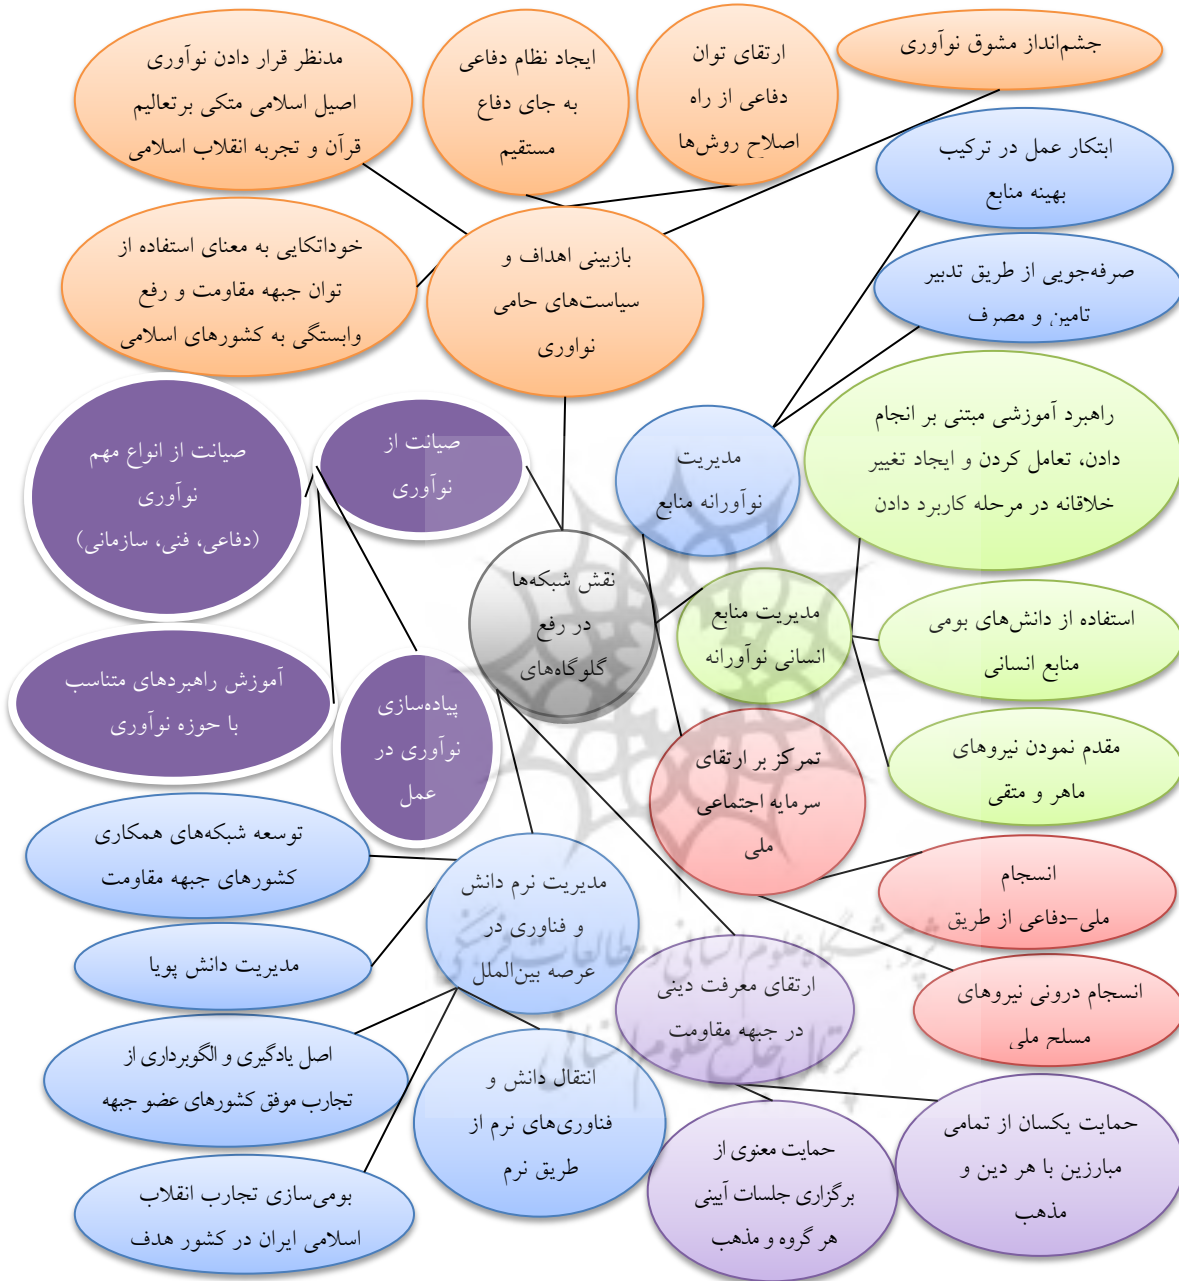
مدنظر قرار دادن نوآوری اصیل اسلامی متکی برتعالیم قرآن و تجربه انقلاب اسلامی

ایجاد نظام دفاعی به جای دفاع مستقیم

ارتقای توان دفاعی از راه اصلاح روش‌ها

جشم‌انداز مشوق نوآوری

ابتکار عمل در ترکیب بهینه منابع

خوداتکایی به معنای استفاده از توان جبهه مقاومت و رفع وابستگی به کشورهای اسلامی

بازبینی اهداف و سیاست‌های حامی نواوری

صرفه‌جویی از طریق تدبیر تامین و مصرف

راهبرد آموزشی مبتنی بر انجام دادن، تعامل کردن و ایجاد تغییر خلاقانه در مرحله کاربرد دادن

صیانت از انواع مهم نوآوری (دفاعی، فنی، سازمانی)

صیانت از نوآوری

مدیریت نوآورانه منابع

نقش شبکه‌ها در رفع گلوگاه‌های

مدیریت منابع انسانی نوآورانه

استفاده از دانش‌های بومی منابع انسانی

آموزش راهبردهای متناسب با حوزه نوآوری

پیاده‌سازی نوآوری در عمل

تمرکز بر ارتقای سرمایه اجتماعی ملی

مقدم نمودن نیروهای ماهر و متقی

توسعه شبکه‌های همکاری کشورهای جبهه مقاومت

مدیریت نرم دانش و فناوری در عرصه بین‌الملل

انسجام ملی-دفاعی از طریق

مدیریت دانش پویا

ارتقای معرفت دینی در جبهه مقاومت

انسجام درونی نیروهای مسلح ملی

اصل یادگیری و الگوبرداری از تجارب موفق کشورهای عضو جبهه

انتقال دانش و فناوری‌های نرم از طریق نرم

حمایت یکسان از تمامی مبارزین با هر دین و مذهب

حمایت معنوی از برگزاری جلسات آیینی هر گروه و مذهب

بومی‌سازی تجارب انقلاب اسلامی ایران در کشور هدف